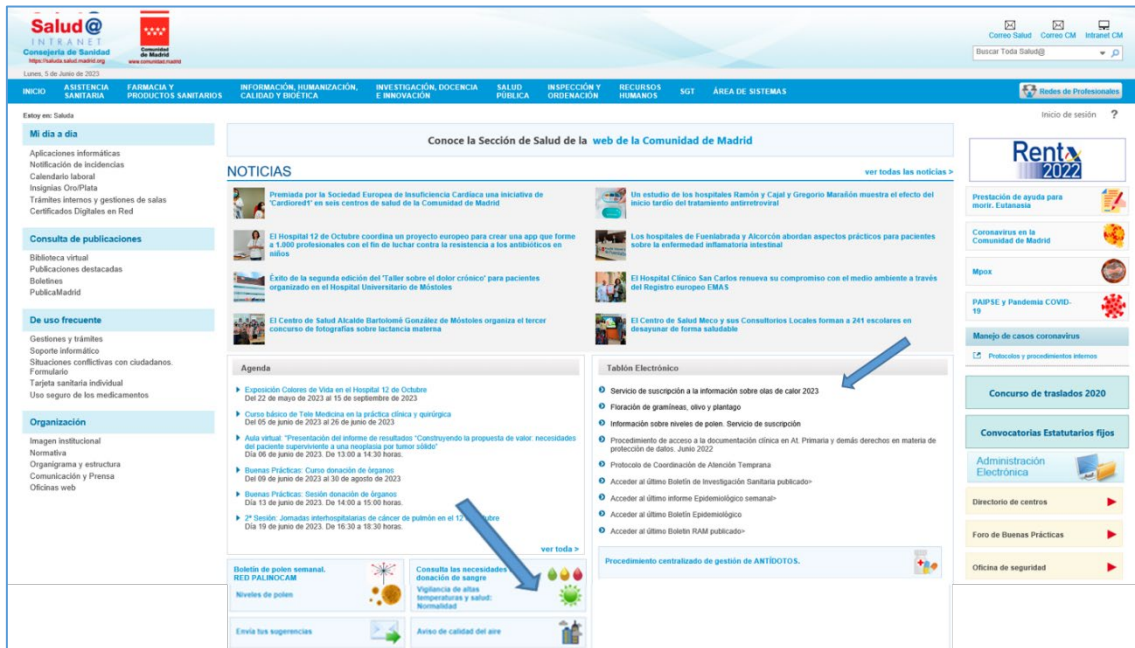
Salud@
INTRANET
Consejería de Sanidad
https://saluda.salud.madrid.org

Comunidad de Madrid
www.comunidad.madrid

Lunes, 5 de Junio de 2023

Correo Salud Correo CM Intranet CM

Buscar Toda Salud@

INICIO ASISTENCIA SANITARIA FARMACIA Y PRODUCTOS SANITARIOS INFORMACIÓN, HUMANIZACIÓN, CALIDAD Y BIOÉTICA INVESTIGACIÓN, DOCENCIA E INNOVACIÓN SALUD PÚBLICA INSPECCIÓN Y ORDENACIÓN RECURSOS HUMANOS SGT ÁREA DE SISTEMAS

Redes de Profesionales

Estoy en: Saluda

Inicio de sesión ?

Mi día a día

Aplicaciones informáticas
Notificación de incidencias
Calendario laboral
Insignias Oro/Plata
Trámites internos y gestiones de salas
Certificados Digitales en Red

Consulta de publicaciones

Biblioteca virtual
Publicaciones destacadas
Boletines
PublicaMadrid

De uso frecuente

Gestiones y trámites
Soporte informático
Situaciones conflictivas con ciudadanos. Formulario
Tarjeta sanitaria individual
Uso seguro de los medicamentos

Organización

Imagen institucional
Normativa
Organigrama y estructura
Comunicación y Prensa
Oficinas web

Conoce la Sección de Salud de la web de la Comunidad de Madrid

NOTICIAS

ver todas las noticias >

Premiada por la Sociedad Europea de Insuficiencia Cardiaca una iniciativa de "Cardiored1" en seis centros de salud de la Comunidad de Madrid

El Hospital 12 de Octubre coordina un proyecto europeo para crear una app que forme a 1.000 profesionales con el fin de luchar contra la resistencia a los antibióticos en niños

Éxito de la segunda edición del 'Taller sobre el dolor crónico' para pacientes organizado en el Hospital Universitario de Móstoles

El Centro de Salud Alcalde Bartolomé González de Móstoles organiza el tercer concurso de fotografías sobre lactancia materna

Un estudio de los hospitales Ramón y Cajal y Gregorio Marañón muestra el efecto del inicio tardío del tratamiento antirretroviral

Los hospitales de Fuenlabrada y Alcorcón abordan aspectos prácticos para pacientes sobre la enfermedad inflamatoria intestinal

El Hospital Clínico San Carlos renueva su compromiso con el medio ambiente a través del Registro europeo EMAS

El Centro de Salud Meco y sus Consultorios Locales forman a 241 escolares en desayunar de forma saludable

Agenda

Exposición Colores de Vida en el Hospital 12 de Octubre
Del 22 de mayo de 2023 al 15 de septiembre de 2023

Curso básico de Tele Medicina en la práctica clínica y quirúrgica
Del 05 de junio de 2023 al 26 de junio de 2023

Aula virtual: "Presentación del informe de resultados "Construyendo la propuesta de valor: necesidades del paciente superviviente a una neoplasia por tumor sólido"
Día 06 de junio de 2023. De 13:00 a 14:30 horas.

Buenas Prácticas: Curso donación de órganos
Del 09 de junio de 2023 al 30 de agosto de 2023

Buenas Prácticas: Sesión donación de órganos
Día 13 de junio de 2023. De 14:00 a 15:00 horas.

2ª Sesión: Jornadas interhospitalarias de cáncer de pulmón en el 12 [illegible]ubre
Día 19 de junio de 2023. De 16:30 a 18:30 horas.

ver toda >

Tablón Electrónico

Servicio de suscripción a la información sobre olas de calor 2023
Floración de gramíneas, olivo y plantago
Información sobre niveles de polen. Servicio de suscripción
Procedimiento de acceso a la documentación clínica en At. Primaria y demás derechos en materia de protección de datos. Junio 2022
Protocolo de Coordinación de Atención Temprana
Acceder al último Boletín de Investigación Sanitaria publicado>
Acceder al último informe Epidemiológico semanal>
Acceder al último Boletín Epidemiológico
Acceder al último Boletín RAM publicado>

Procedimiento centralizado de gestión de ANTÍDOTOS.

Boletín de polen semanal. RED PALINOCAM
Niveles de polen

Consulta las necesidades donación de sangre
Vigilancia de altas temperaturas y salud: Normalidad

Envía tus sugerencias

Aviso de calidad del aire

Renta 2022

Prestación de ayuda para morir. Eutanasia

Coronavirus en la Comunidad de Madrid

Mpox

PAIPSE y Pandemia COVID-19

Manejo de casos coronavirus

Protocolos y procedimientos internos

Concurso de traslados 2020

Convocatorias Estatutarios fijos

Administración Electrónica

Directorio de centros

Foro de Buenas Prácticas

Oficina de seguridad